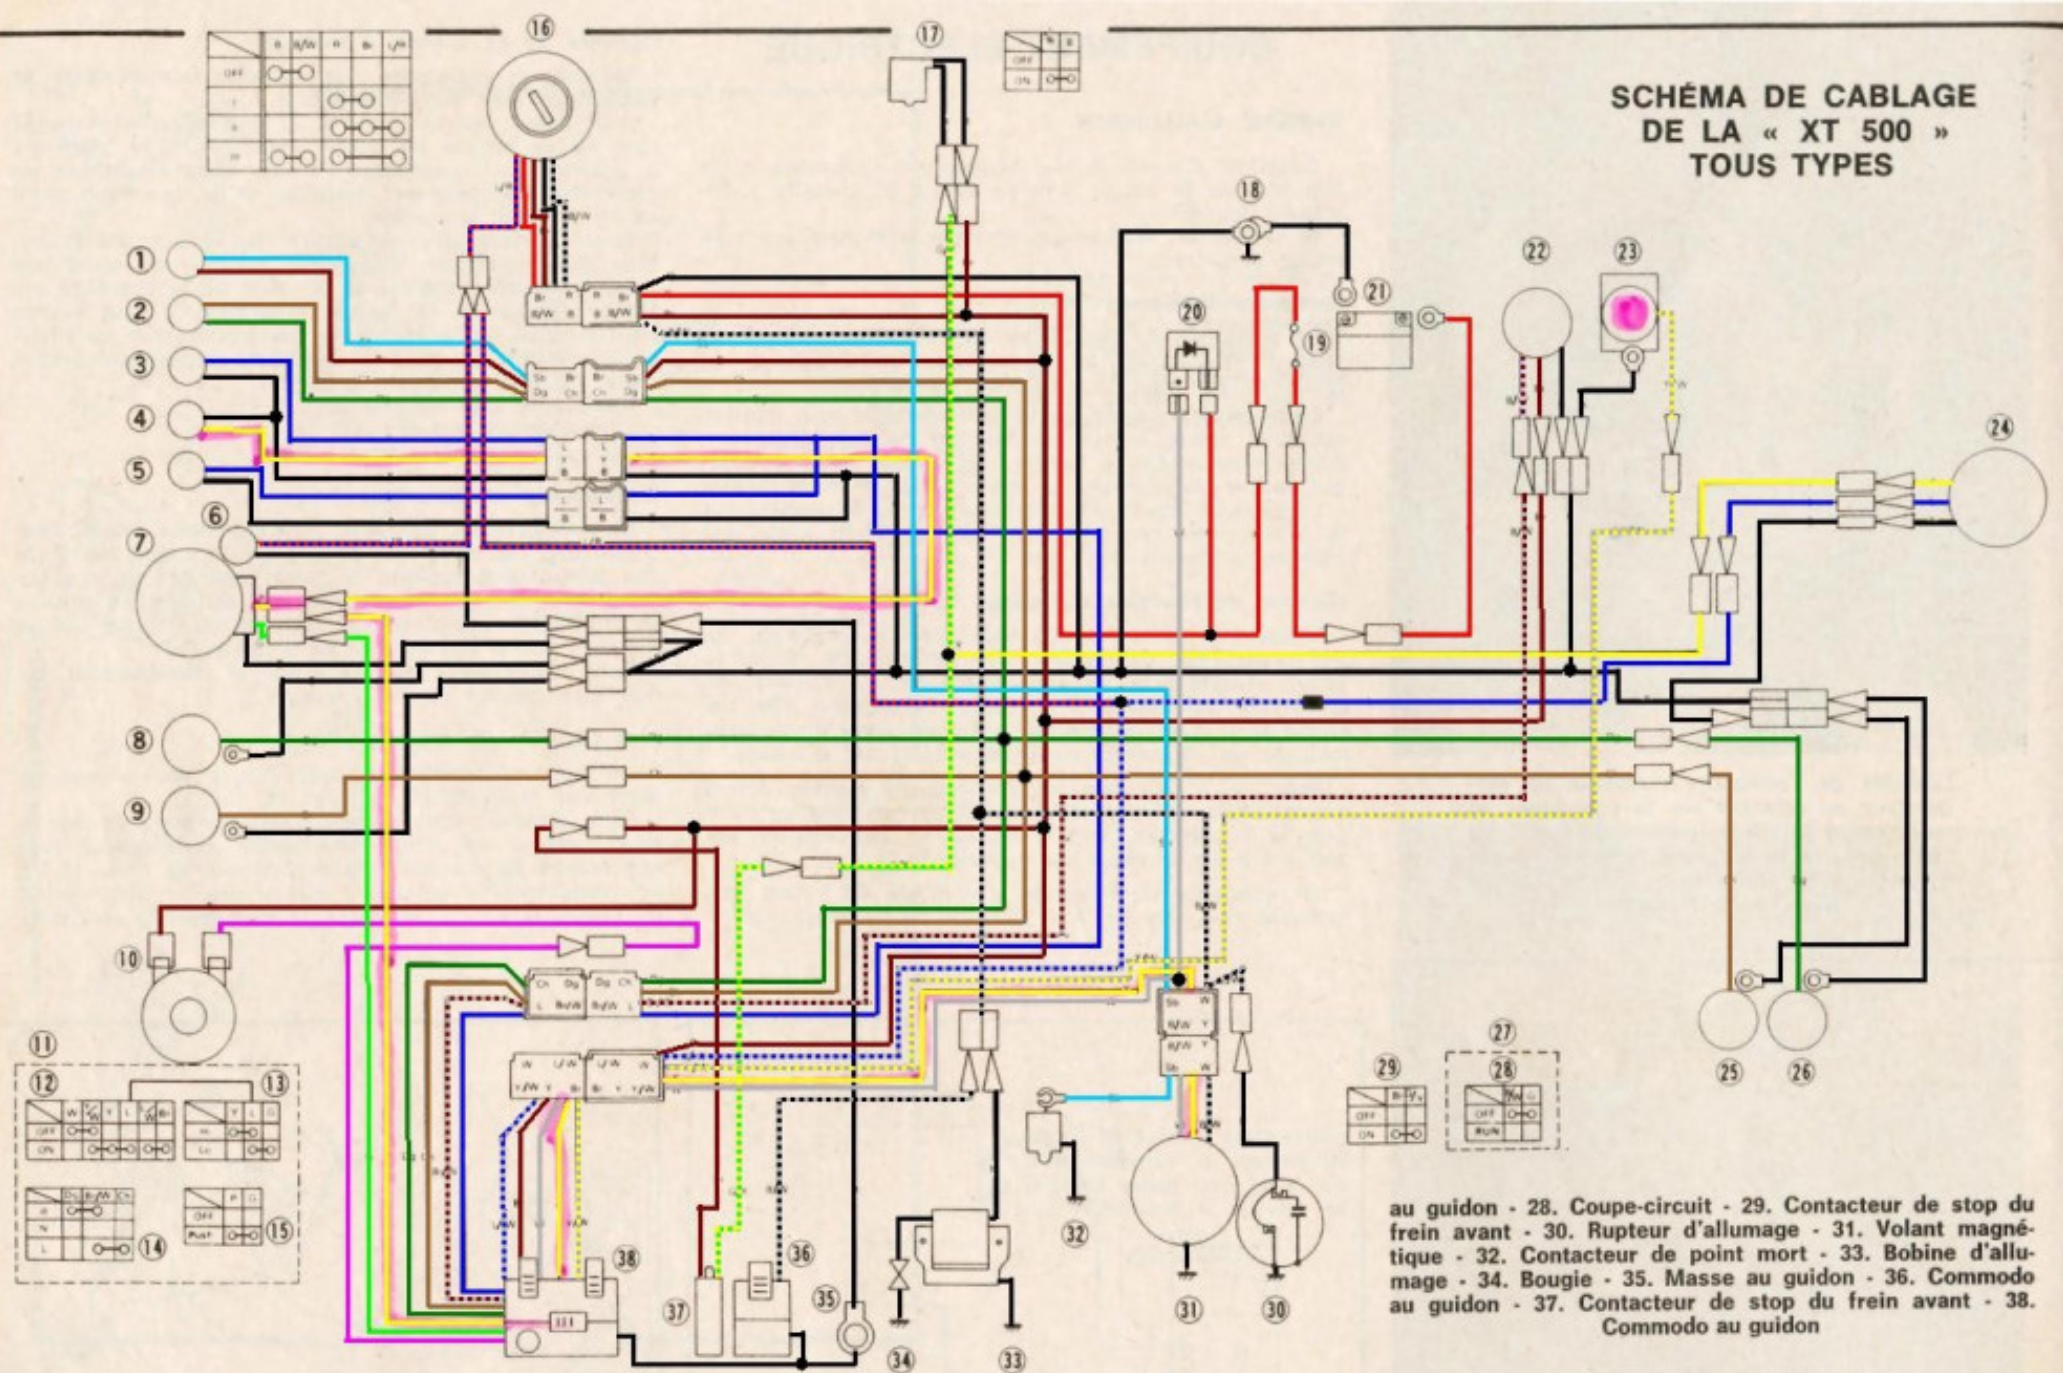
SCHÉMA DE CABLAGE DE LA « XT 500 » TOUS TYPES

16
17
18
19
20
21
22
23
24
1
2
3
4
5
6
7
8
9
10
11
12
13
14
15
25
26
27
28
29
30
31
32
33
34
35
36
37
38

au guidon - 28. Coupe-circuit - 29. Contacteur de stop du frein avant - 30. Rupteur d'allumage - 31. Volant magnétique - 32. Contacteur de point mort - 33. Bobine d'allumage - 34. Bougie - 35. Masse au guidon - 36. Commodo au guidon - 37. Contacteur de stop du frein avant - 38. Commodo au guidon